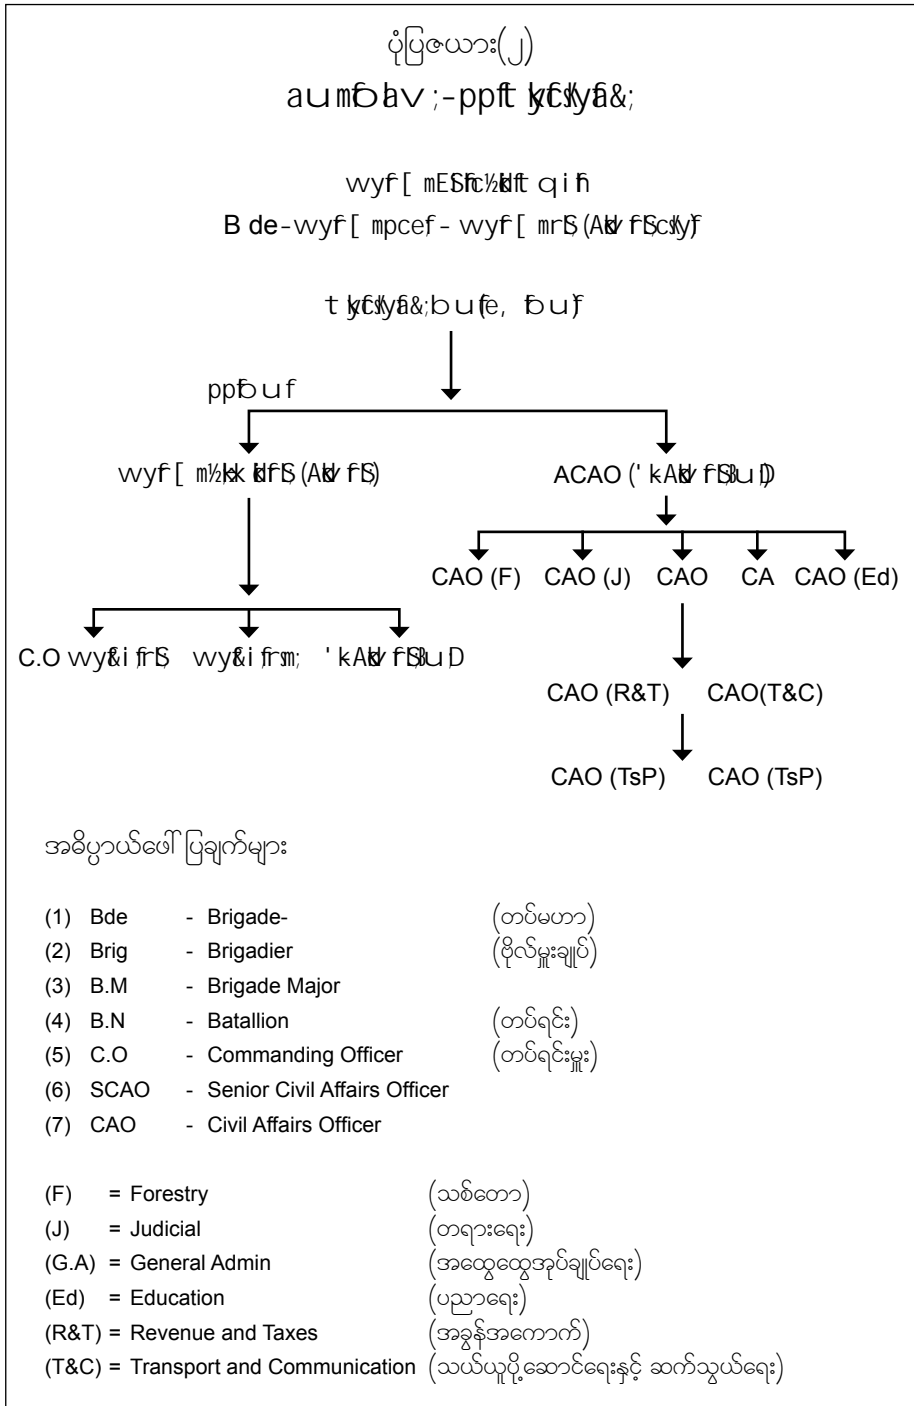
ပုံပြဇယား(၂)

aumbav ;-ppft kyfcsKyfa&;

wyf[ mESifc½kdift qifh

B de-wyf[ mpcef- wyf[ mrSL (AkdvfrSL;ckyf)

t kyfcsKyfa&;bufe, fbuf

ppfbuf

wyf[ m½kH; kdrSL (AkdvfrSL)

ACAO ('kAkdvfrSL;uD)

CAO (F)   CAO (J)   CAO   CA   CAO (Ed)

C.O wyf&if;rSL   wyf&if;rsm;   'kAkdvfrSL;uD

CAO (R&T)   CAO(T&C)

CAO (TsP)   CAO (TsP)

အဓိပ္ပာယ်ဖေါ်ပြချက်များ

(1) Bde - Brigade- (တပ်မဟာ)
(2) Brig - Brigadier (ဗိုလ်မှူးချုပ်)
(3) B.M - Brigade Major
(4) B.N - Batallion (တပ်ရင်း)
(5) C.O - Commanding Officer (တပ်ရင်းမှူး)
(6) SCAO - Senior Civil Affairs Officer
(7) CAO - Civil Affairs Officer

(F) = Forestry (သစ်တော)
(J) = Judicial (တရားရေး)
(G.A) = General Admin (အထွေထွေအုပ်ချုပ်ရေး)
(Ed) = Education (ပညာရေး)
(R&T) = Revenue and Taxes (အခွန်အကောက်)
(T&C) = Transport and Communication (သယ်ယူပို့ဆောင်ရေးနှင့် ဆက်သွယ်ရေး)